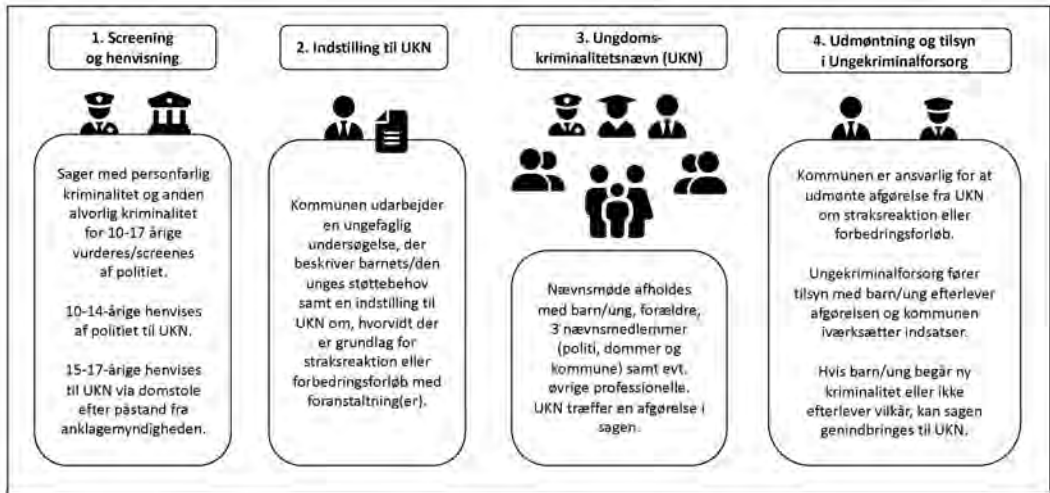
1. Screening og henvisning

Sager med personfarlig kriminalitet og anden alvorlig kriminalitet for 10-17 årige vurderes/screenes af politiet.

10-14-årige henvises af politiet til UKN.

15-17-årige henvises til UKN via domstole efter påstand fra anklagemyndigheden.

2. Indstilling til UKN

Kommunen udarbejder en ungefaglig undersøgelse, der beskriver barnets/den unges støttebehov samt en indstilling til UKN om, hvorvidt der er grundlag for straksreaktion eller forbedringsforløb med foranstaltning(er).

3. Ungdoms-kriminalitetsnævn (UKN)

Nævnsmøde afholdes med barn/ung, forældre, 3 nævnsmedlemmer (politi, dommer og kommune) samt evt. øvrige professionelle. UKN træffer en afgørelse i sagen.

4. Udmøntning og tilsyn i Ungekriminalforsorg

Kommunen er ansvarlig for at udmønte afgørelse fra UKN om straksreaktion eller forbedringsforløb.

Ungekriminalforsorg fører tilsyn med barn/ung efterlever afgørelsen og kommunen iværksætter indsatser.

Hvis barn/ung begår ny kriminalitet eller ikke efterlever vilkår, kan sagen genindbringes til UKN.